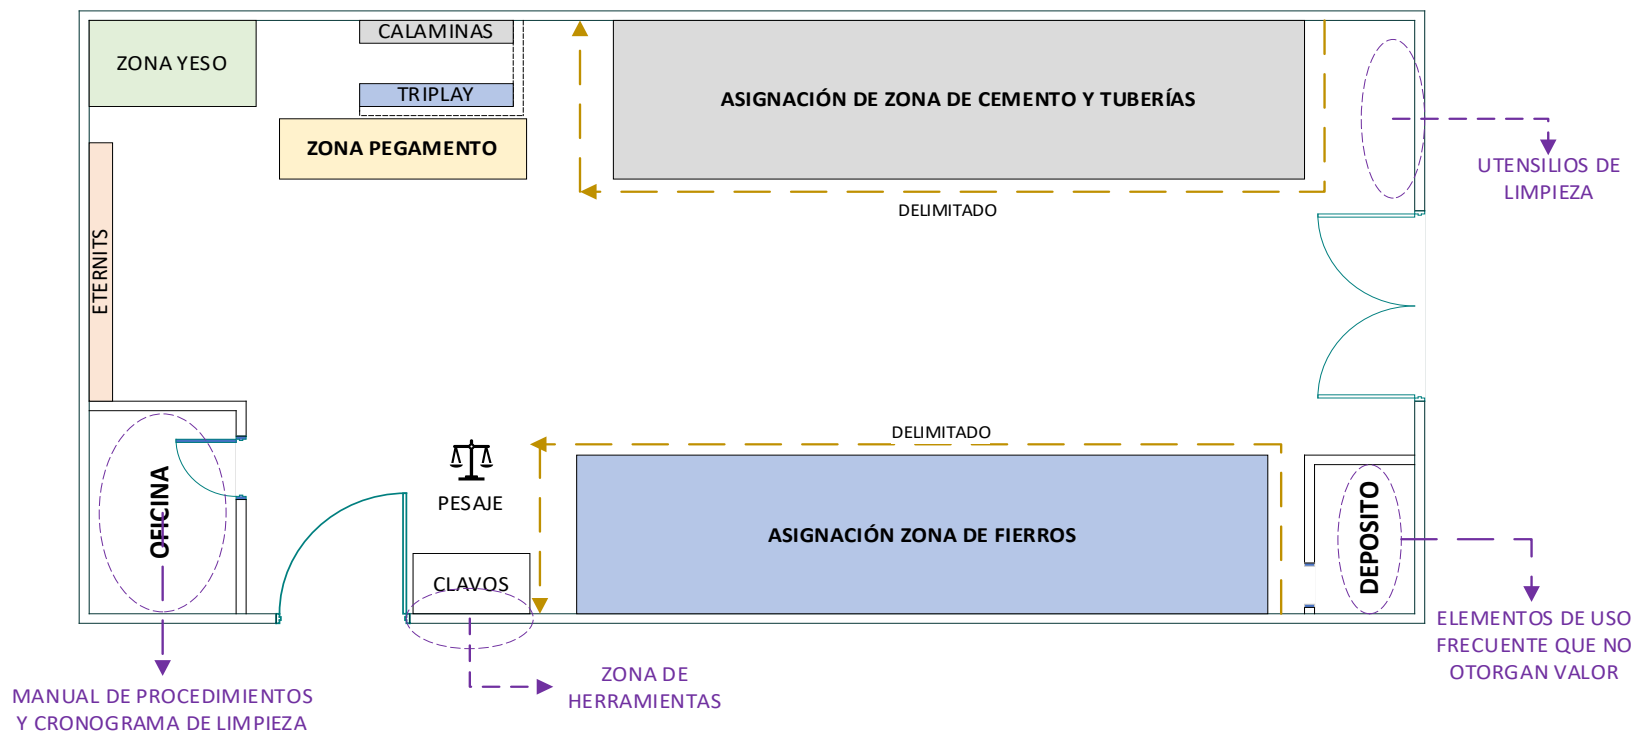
ZONA YESO

CALAMINAS

TRIPLAY

ZONA PEGAMENTO

ASIGNACIÓN DE ZONA DE CEMENTO Y TUBERÍAS

UTENSILIOS DE LIMPIEZA

DELIMITADO

ETERNITS

DELIMITADO

PESAJE

OFICINA

ASIGNACIÓN ZONA DE FIERROS

DEPOSITO

CLAVOS

ELEMENTOS DE USO FRECUENTE QUE NO OTORGAN VALOR

ZONA DE HERRAMIENTAS

MANUAL DE PROCEDIMIENTOS Y CRONOGRAMA DE LIMPIEZA